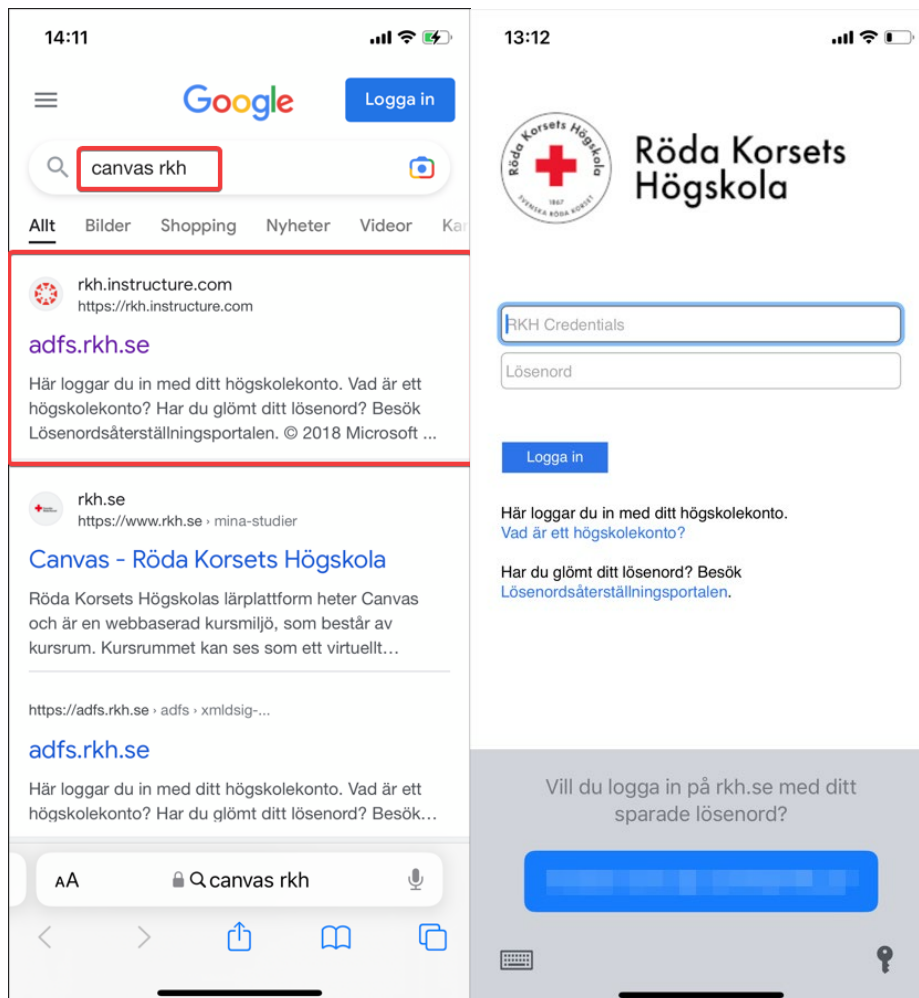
14:11

Google

Logga in

canvas rkh

Allt Bilder Shopping Nyheter Videor Ka

rkh.instructure.com
https://rkh.instructure.com

adfs.rkh.se

Här loggar du in med ditt högskolekonto. Vad är ett högskolekonto? Har du glömt ditt lösenord? Besök Lösenordsåterställningsportalen. © 2018 Microsoft ...

rkh.se
https://www.rkh.se › mina-studier

Canvas - Röda Korsets Högskola

Röda Korsets Högskolas lärplattform heter Canvas och är en webbaserad kursmiljö, som består av kursrum. Kursrummet kan ses som ett virtuellt...

https://adfs.rkh.se › adfs › xmldsig-...

adfs.rkh.se

Här loggar du in med ditt högskolekonto. Vad är ett högskolekonto? Har du glömt ditt lösenord? Besök...

AA canvas rkh

13:12

Röda Korsets Högskola 1867 Svenska Röda Korset

Röda Korsets Högskola

RKH Credentials

Lösenord

Logga in

Här loggar du in med ditt högskolekonto.
Vad är ett högskolekonto?

Har du glömt ditt lösenord? Besök
Lösenordsåterställningsportalen.

Vill du logga in på rkh.se med ditt sparade lösenord?

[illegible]